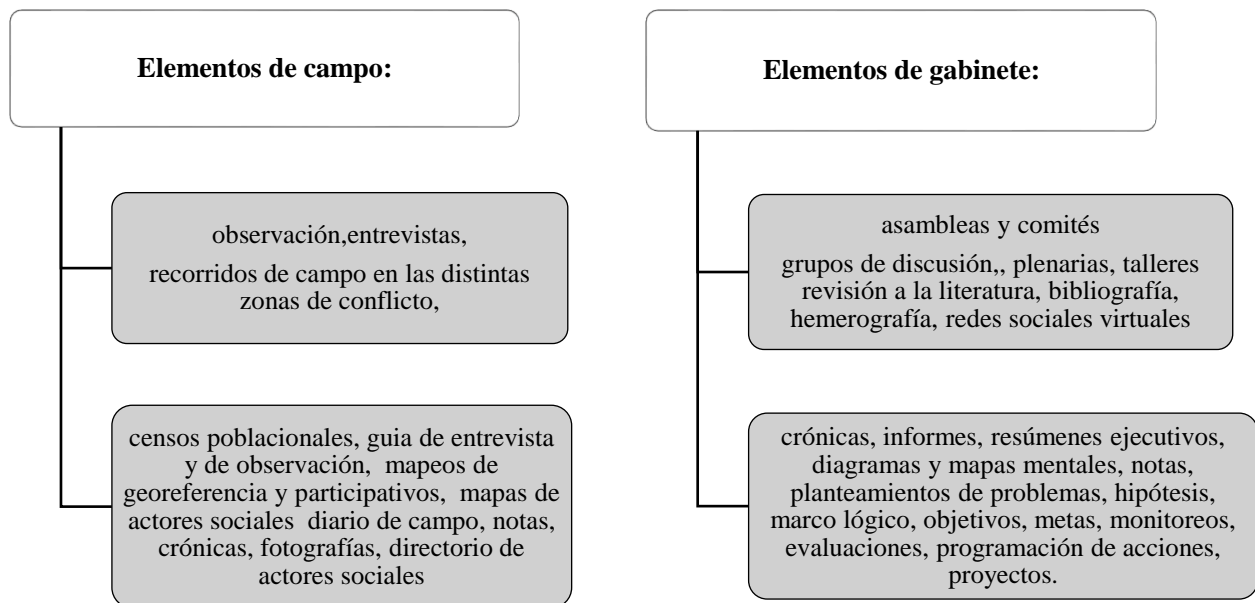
Elementos de campo:

observación,entrevistas,

recorridos de campo en las distintas zonas de conflicto,

censos poblacionales, guia de entrevista y de observación, mapeos de georeferencia y participativos, mapas de actores sociales diario de campo, notas, crónicas, fotografías, directorio de actores sociales

Elementos de gabinete:

asambleas y comités

grupos de discusión,, plenarias, talleres revisión a la literatura, bibliografía, hemerografía, redes sociales virtuales

crónicas, informes, resúmenes ejecutivos, diagramas y mapas mentales, notas, planteamientos de problemas, hipótesis, marco lógico, objetivos, metas, monitoreos, evaluaciones, programación de acciones, proyectos.